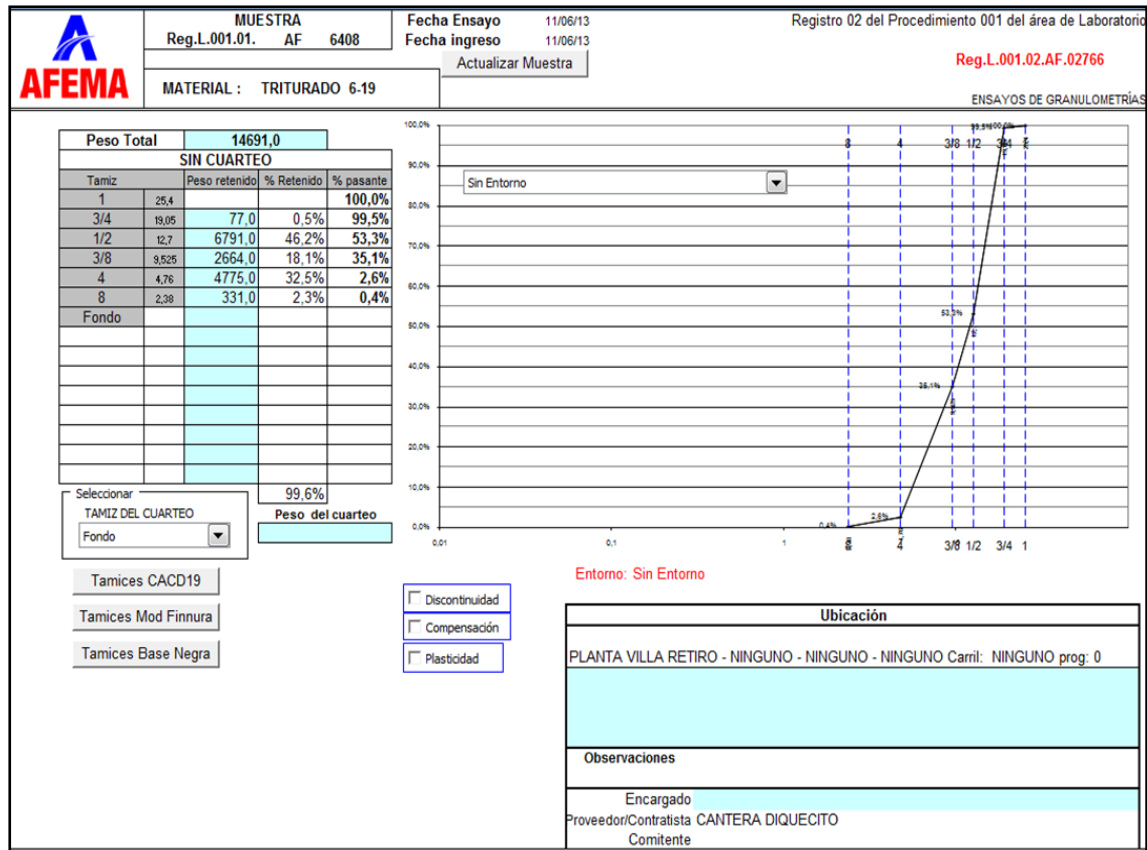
AFEMA

MUESTRA
Reg.L.001.01. AF 6408

MATERIAL : TRITURADO 6-19

Fecha Ensayo 11/06/13
Fecha ingreso 11/06/13
Actualizar Muestra

Registro 02 del Procedimiento 001 del área de Laboratorio

Reg.L.001.02.AF.02766

ENSAYOS DE GRANULOMETRÍAS

| Peso Total | | 14691,0 | | |
|---|---|---|---|---|
| SIN CUARTEO | | | | |
| Tamiz | | Peso retenido | % Retenido | % pasante |
| 1 | 25,4 | | | 100,0% |
| 3/4 | 19,05 | 77,0 | 0,5% | 99,5% |
| 1/2 | 12,7 | 6791,0 | 46,2% | 53,3% |
| 3/8 | 9,525 | 2664,0 | 18,1% | 35,1% |
| 4 | 4,76 | 4775,0 | 32,5% | 2,6% |
| 8 | 2,38 | 331,0 | 2,3% | 0,4% |
| Fondo | | | | |

99,6%

Seleccionar
TAMIZ DEL CUARTEO
Fondo

Peso del cuarteo

Tamices CACD19
Tamices Mod Finnura
Tamices Base Negra

Sin Entorno

100,0%
90,0%
80,0%
70,0%
60,0%
50,0%
40,0%
30,0%
20,0%
10,0%
0,0%

0,01 0,1 1

8 4 3/8 1/2 3/4 1

99,5% 100,0%
53,3%
35,1%
2,6%
0,4%

Entorno: Sin Entorno

Discontinuidad
Compensación
Plasticidad

Ubicación

PLANTA VILLA RETIRO - NINGUNO - NINGUNO - NINGUNO Carril: NINGUNO prog: 0

Observaciones

Encargado
Proveedor/Contratista CANTERA DIQUECITO
Comitente